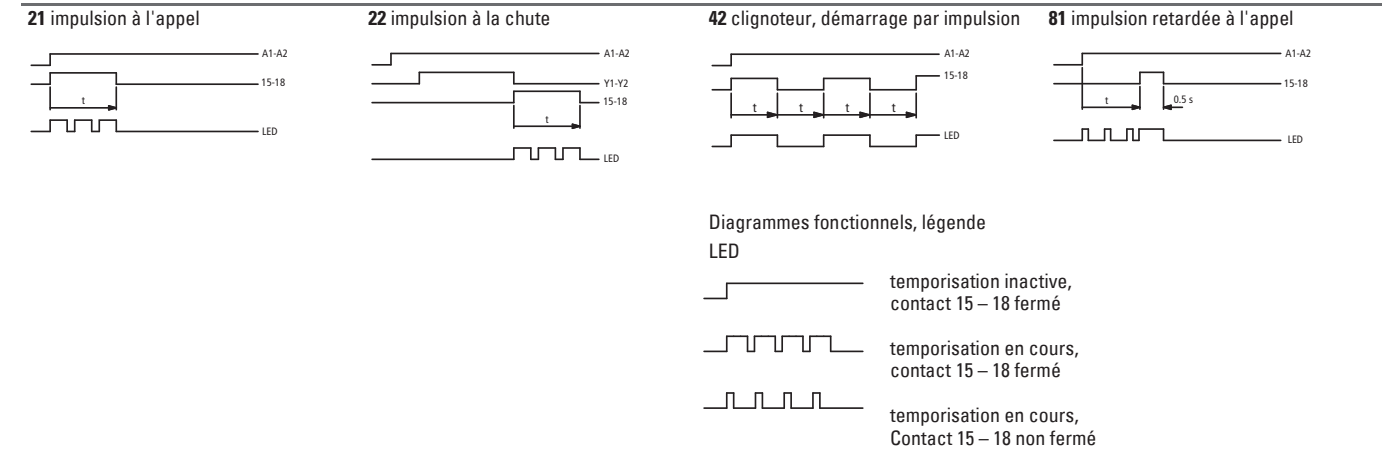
**21** impulsion à l'appel

A1-A2
15-18
t
LED

**22** impulsion à la chute

A1-A2
Y1-Y2
15-18
t
LED

**42** clignoteur, démarrage par impulsion

A1-A2
15-18
t t t t
LED

**81** impulsion retardée à l'appel

A1-A2
15-18
t
0.5 s
LED

Diagrammes fonctionnels, légende

LED

temporisation inactive, contact 15 – 18 fermé

temporisation en cours, contact 15 – 18 fermé

temporisation en cours, Contact 15 – 18 non fermé